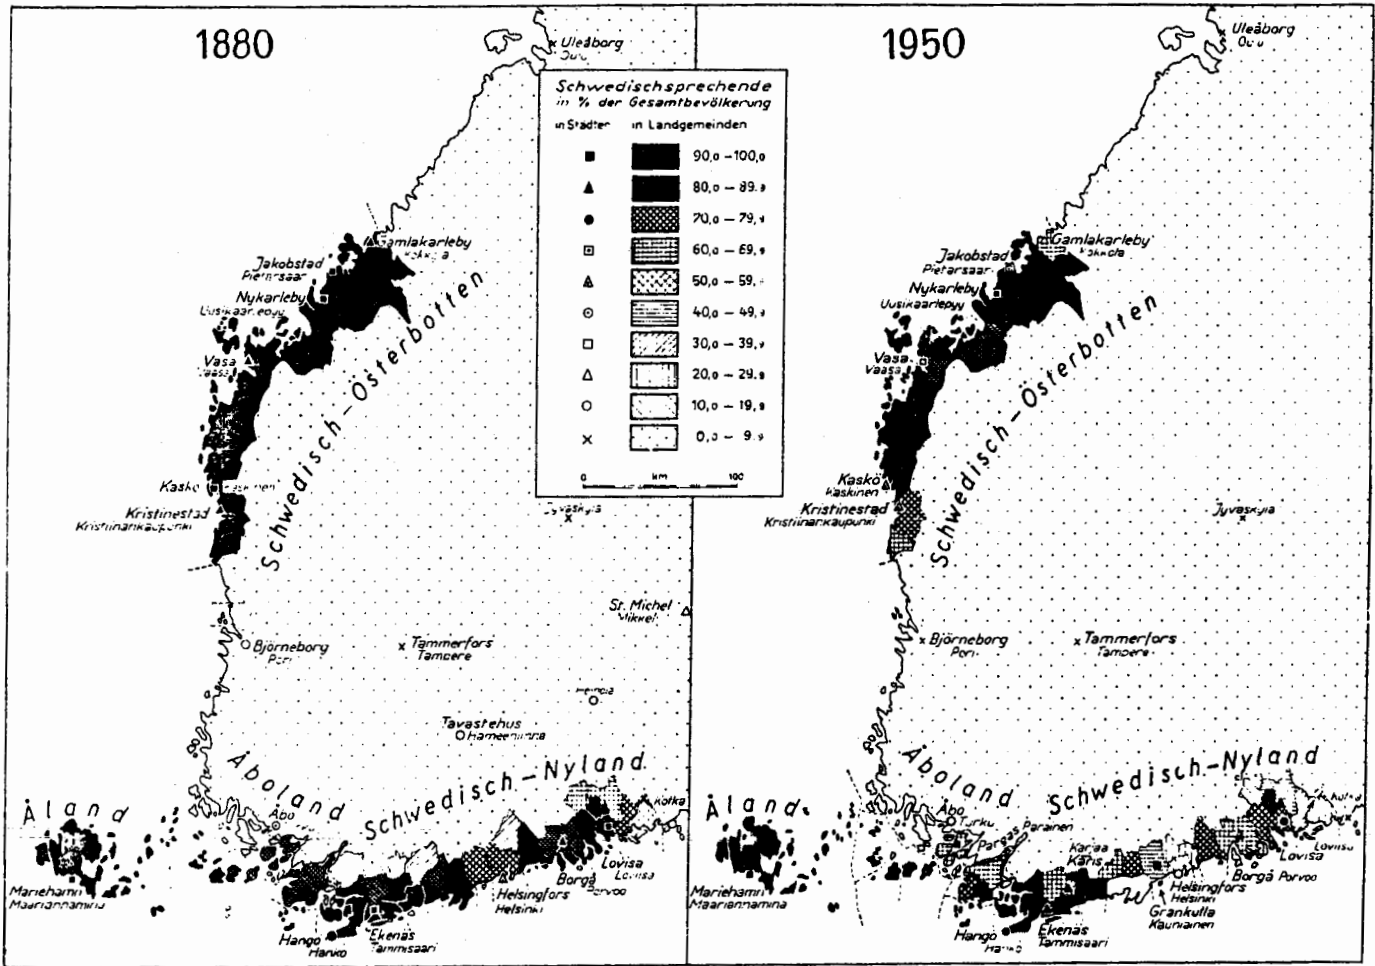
1880

Uleåborg
Oulu

Schwedischsprechende
in % der Gesamtbevölkerung

in Städten
in Landgemeinden

| in Städten | in Landgemeinden | |
|---|---|---|
| ■ | | 90,0 – 100,0 |
| ▲ | | 80,0 – 89,9 |
| ● | | 70,0 – 79,9 |
| ⊡ | | 60,0 – 69,9 |
| ⚠ | | 50,0 – 59,9 |
| ⊙ | | 40,0 – 49,9 |
| □ | | 30,0 – 39,9 |
| △ | | 20,0 – 29,9 |
| ○ | | 10,0 – 19,9 |
| × | | 0,0 – 9,9 |

0 km 100

Gamlakarleby
Kokkola
Jakobstad
Pietarsaari
Nykarleby
Uusikaarlepyy
Vasa
Vaasa
Schwedisch-Österbotten
Kasko
Kaskinen
Kristinestad
Kristiinankaupunki
Jyväskylä
St. Michel
Mikkeli
Björneborg
Pori
Tammerfors
Tampere
Heinola
Tavastehus
Hämeenlinna
Åboland
Schwedisch-Nyland
Åland
Åbo
Kotka
Lovisa
Loviisa
Borgå
Porvoo
Helsingfors
Helsinki
Mariehamn
Maarianhamina
Hangö
Hanko
Ekenäs
Tammisaari

1950

Uleåborg
Oulu
Gamlakarleby
Kokkola
Jakobstad
Pietarsaari
Nykarleby
Uusikaarlepyy
Vasa
Vaasa
Schwedisch-Österbotten
Kaskö
Kaskinen
Kristinestad
Kristiinankaupunki
Jyväskylä
Björneborg
Pori
Tammerfors
Tampere
Åboland
Schwedisch-Nyland
Åland
Åbo
Turku
Pargas Parainen
Karjaa
Karis
Kotka
Lovisa
Loviisa
Borgå Porvoo
Helsingfors
Helsinki
Grankulla
Kauniainen
Mariehamn
Maarianhamina
Hangö
Hanko
Ekenäs
Tammisaari